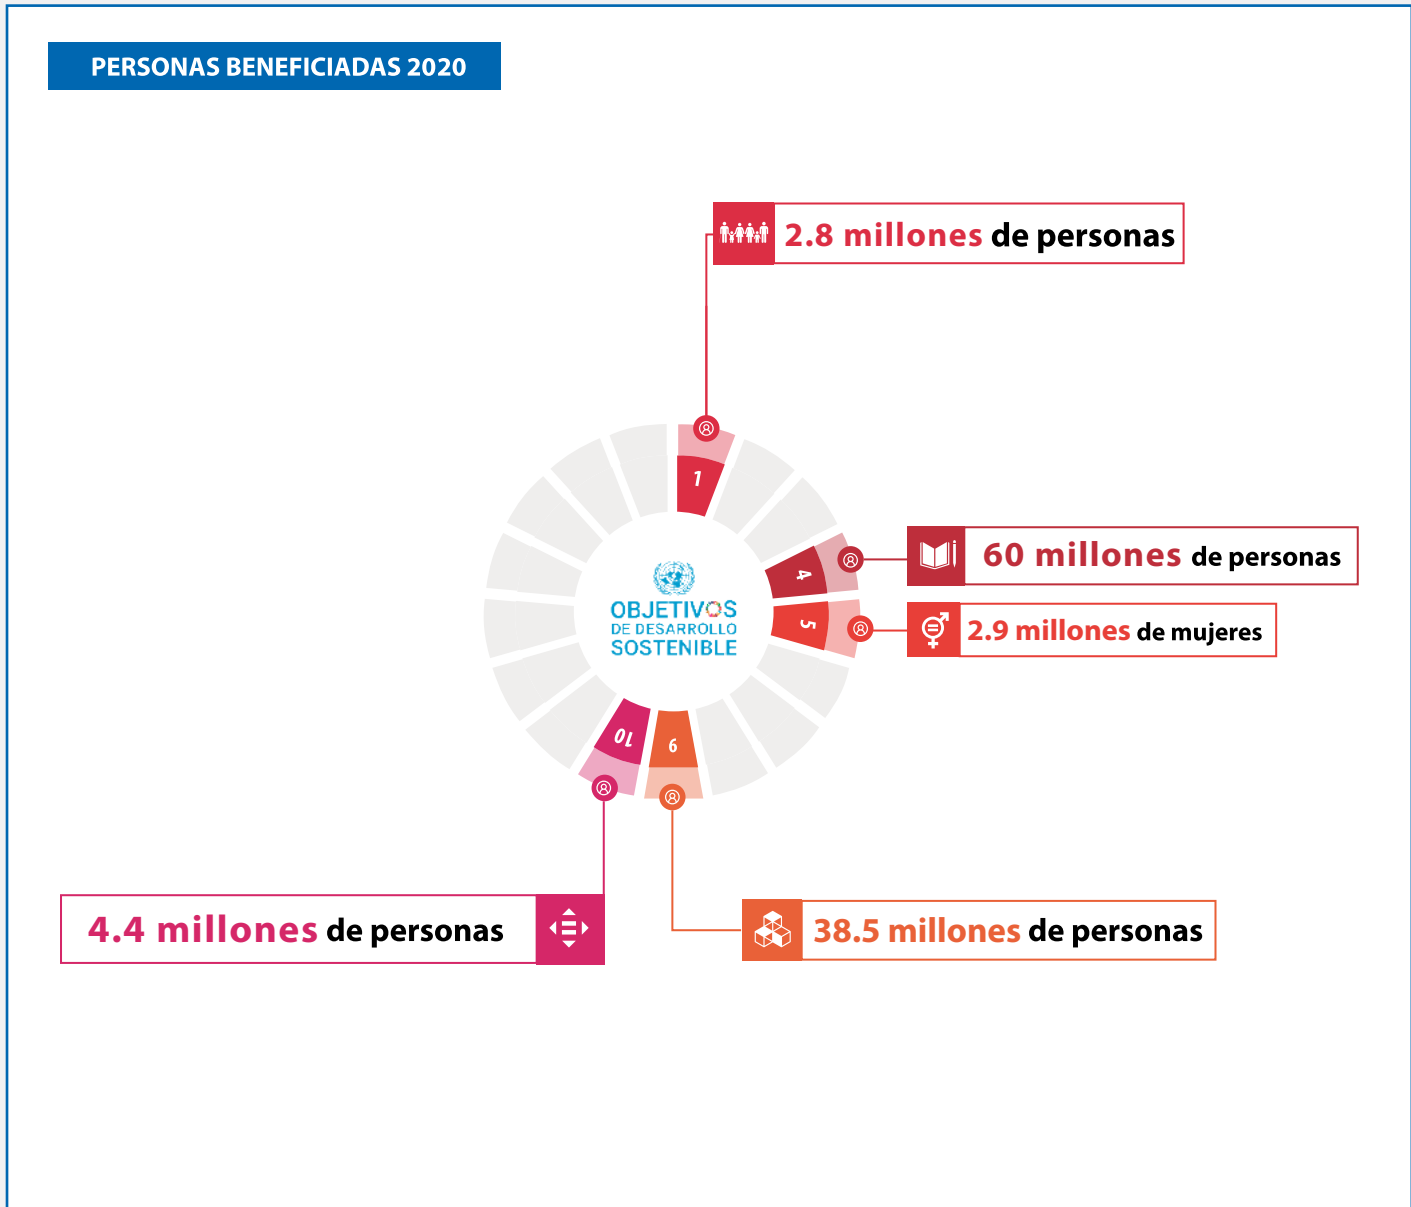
PERSONAS BENEFICIADAS 2020

2.8 millones de personas

1

60 millones de personas

4

5

2.9 millones de mujeres

OBJETIVOS DE DESARROLLO SOSTENIBLE

10

9

4.4 millones de personas

38.5 millones de personas